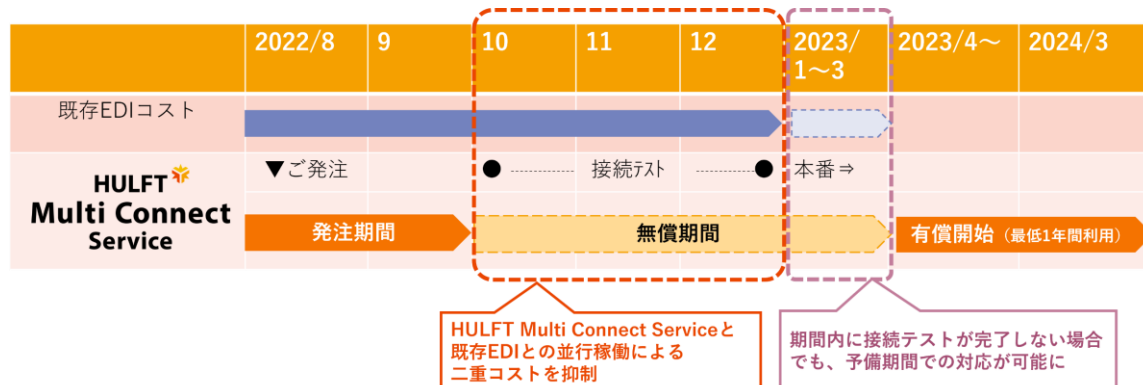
| | 2022/8 | 9 | 10 | 11 | 12 | 2023/1～3 | 2023/4～ | 2024/3 |
|---|---|---|---|---|---|---|---|---|
| 既存EDIコスト | | | | | | | | |
| HULFT Multi Connect Service | ▼ご発注 | | ● | 接続ﾃｽﾄ | ● | 本番 ⇒ | | |
| | 発注期間 | | 無償期間 | | | | 有償開始（最低1年間利用） | |

HULFT Multi Connect Serviceと既存EDIとの並行稼働による二重コストを抑制

期間内に接続テストが完了しない場合でも、予備期間での対応が可能に